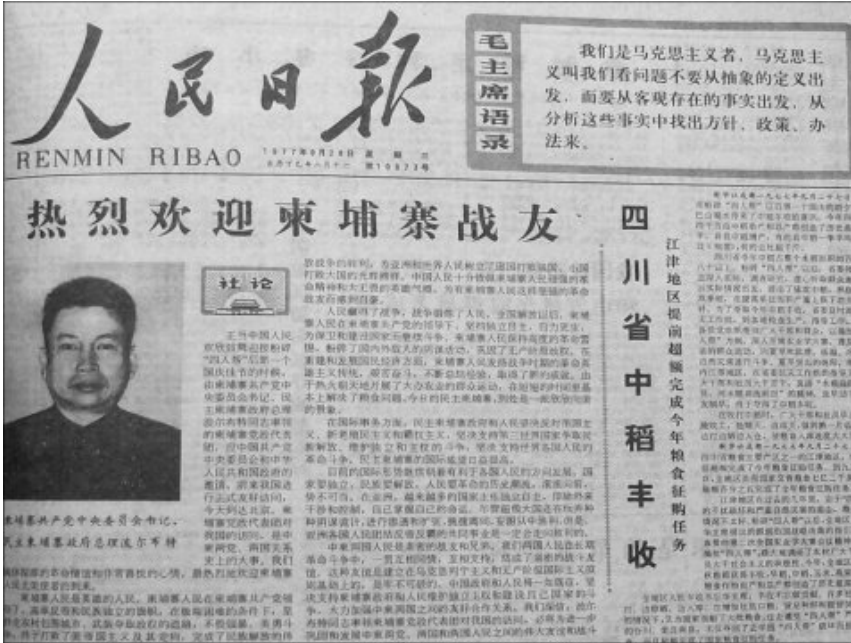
人民日报
RENMIN RIBAO

1977年9月28日 星期三
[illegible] 第10573号

毛主席语录

我们是马克思主义者，马克思主义叫我们看问题不要从抽象的定义出发，而要从客观存在的事实出发，从分析这些事实中找出方针、政策、办法来。

热烈欢迎柬埔寨战友

社论

四川省中稻丰收

江津地区提前超额完成今年粮食征购任务

柬埔寨共产党中央委员会书记、民主柬埔寨政府总理波尔布特

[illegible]